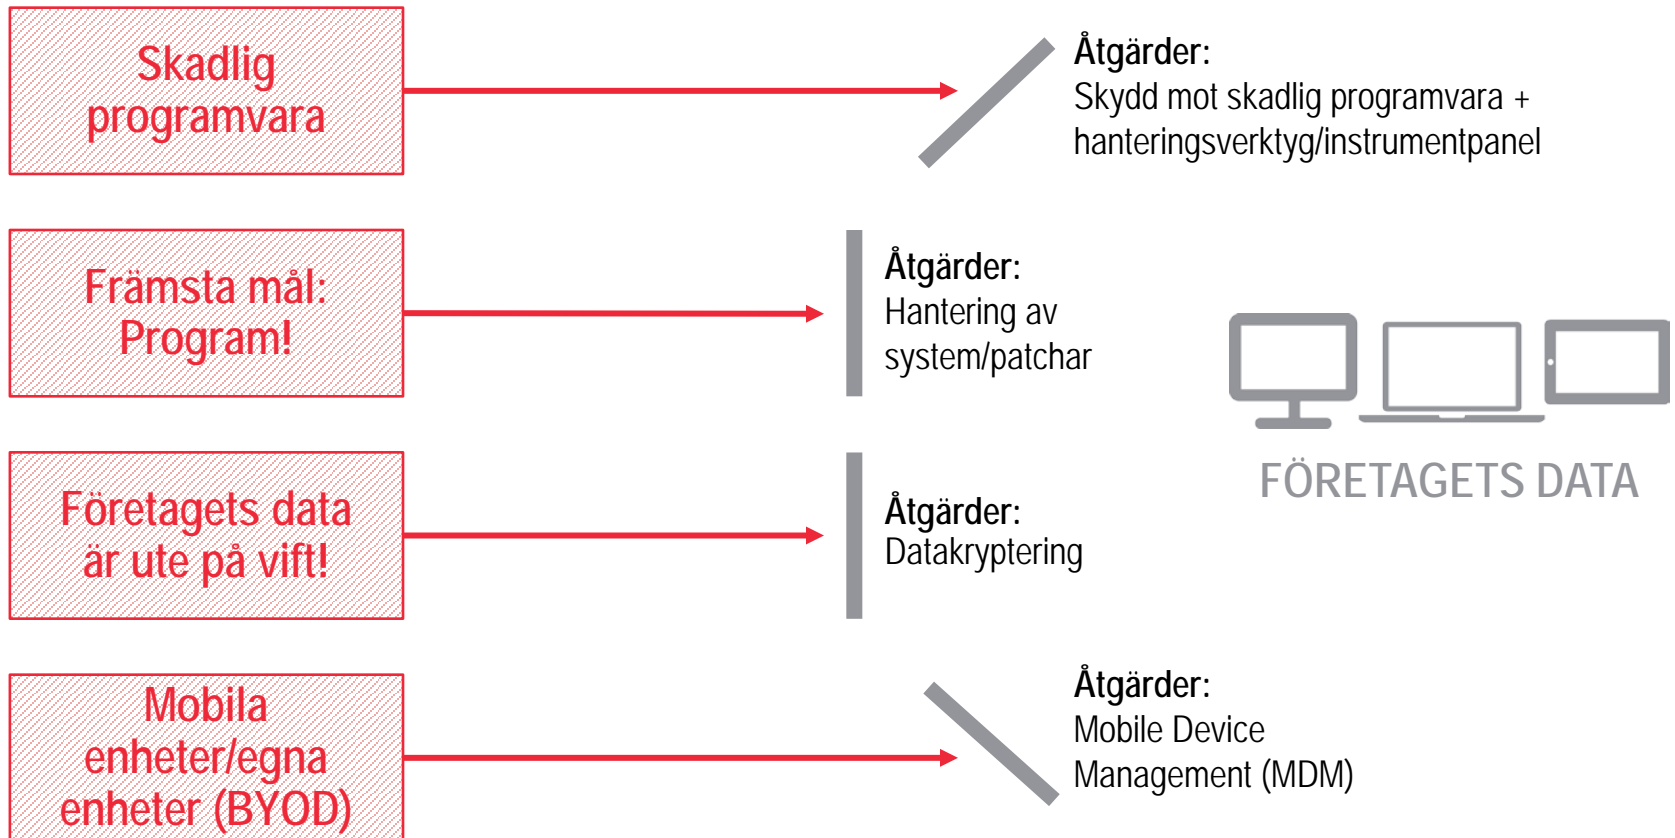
Skadlig programvara

Åtgärder:
Skydd mot skadlig programvara + hanteringsverktyg/instrumentpanel

Främsta mål: Program!

Åtgärder:
Hantering av system/patchar

FÖRETAGETS DATA

Företagets data är ute på vift!

Åtgärder:
Datakryptering

Mobila enheter/egna enheter (BYOD)

Åtgärder:
Mobile Device Management (MDM)